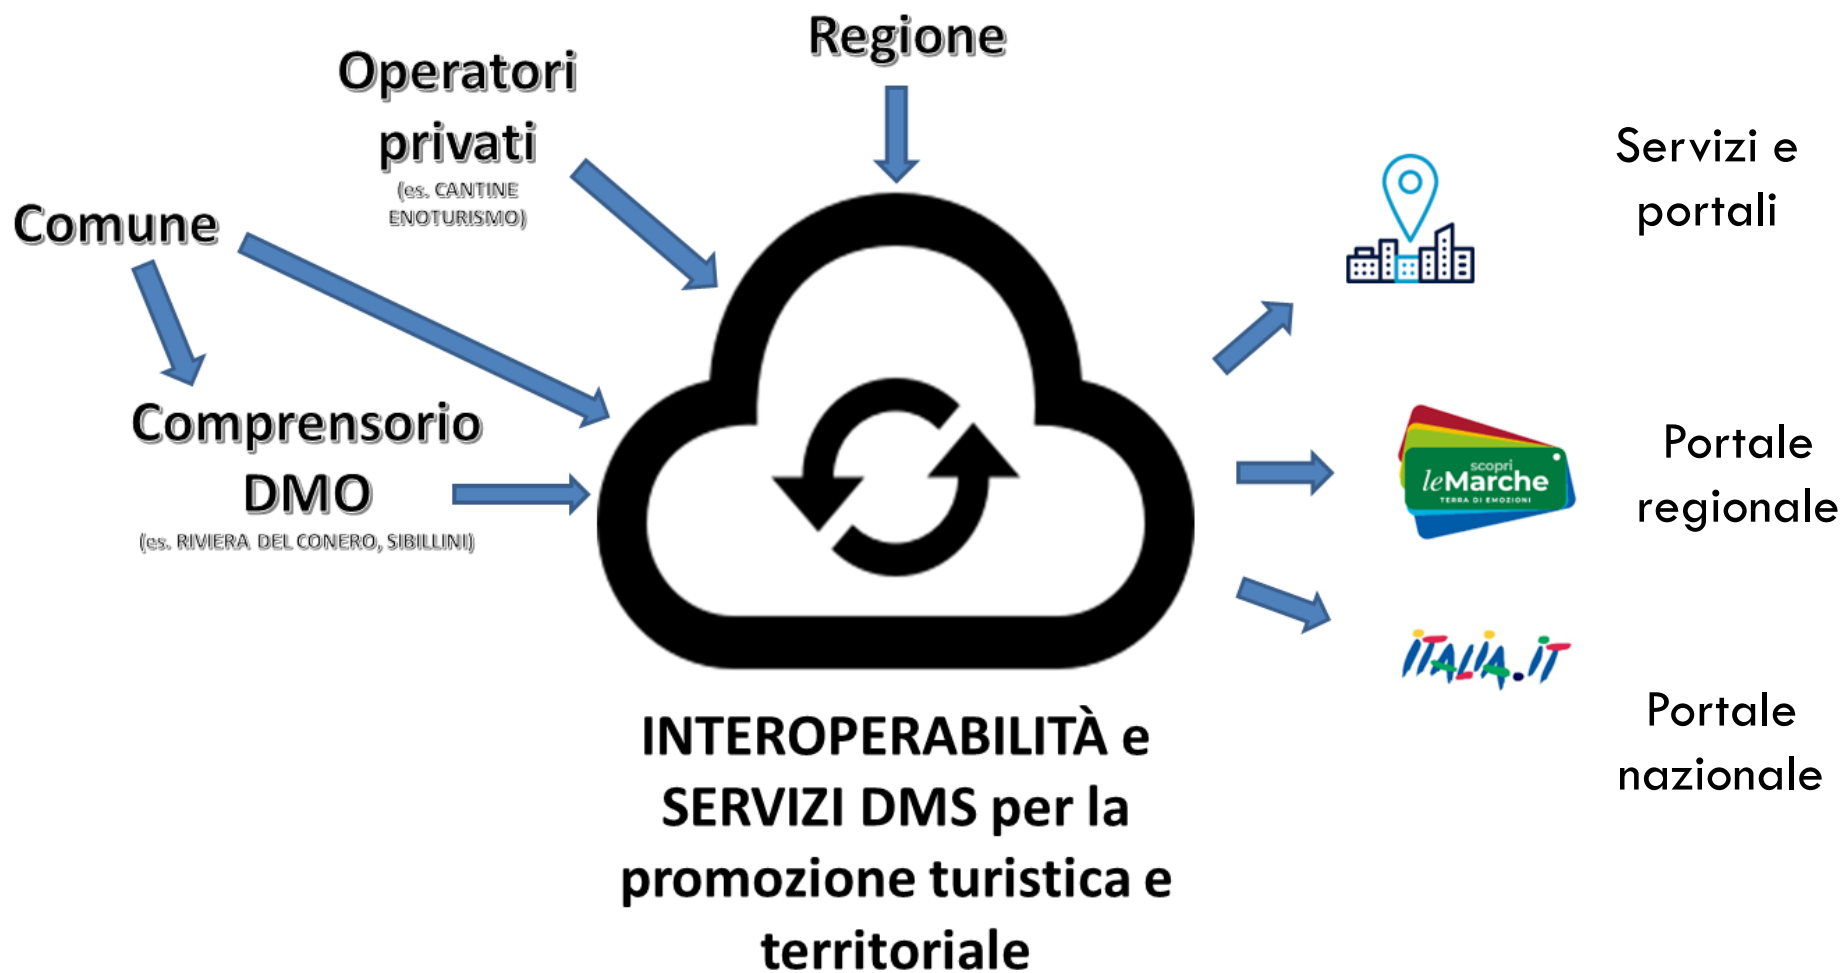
Regione

Operatori privati
(es. CANTINE ENOTURISMO)

Comune

Comprensorio DMO
(es. RIVIERA DEL CONERO, SIBILLINI)

Servizi e portali

scopri leMarche
TERRA DI EMOZIONI

Portale regionale

ITALIA.IT

Portale nazionale

INTEROPERABILITÀ e SERVIZI DMS per la promozione turistica e territoriale